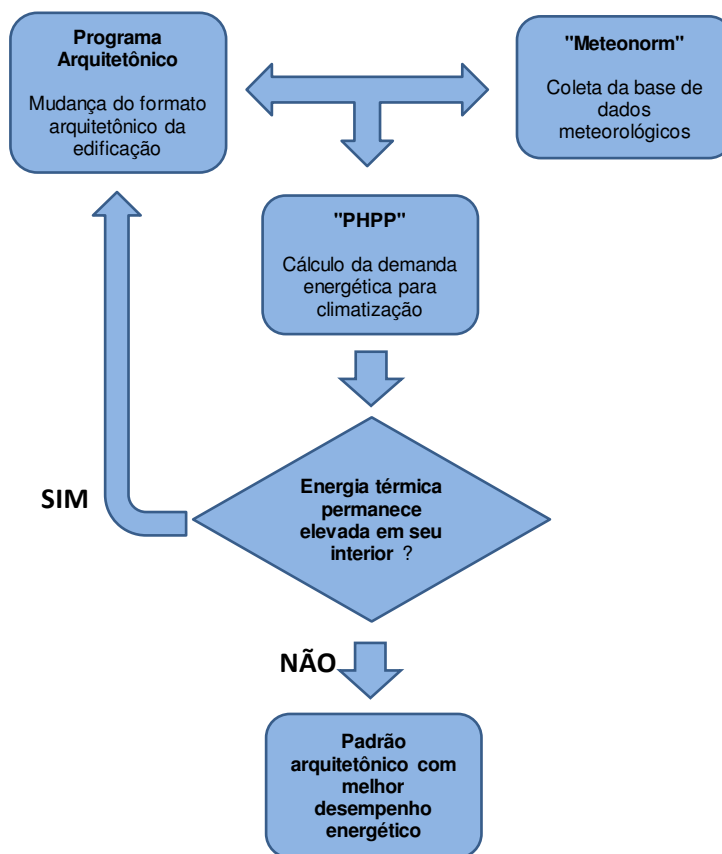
Programa Arquitetônico

Mudança do formato arquitetônico da edificação

"Meteonorm"

Coleta da base de dados meteorológicos

"PHPP"

Cálculo da demanda energética para climatização

SIM

Energia térmica permanece elevada em seu interior ?

NÃO

Padrão arquitetônico com melhor desempenho energético